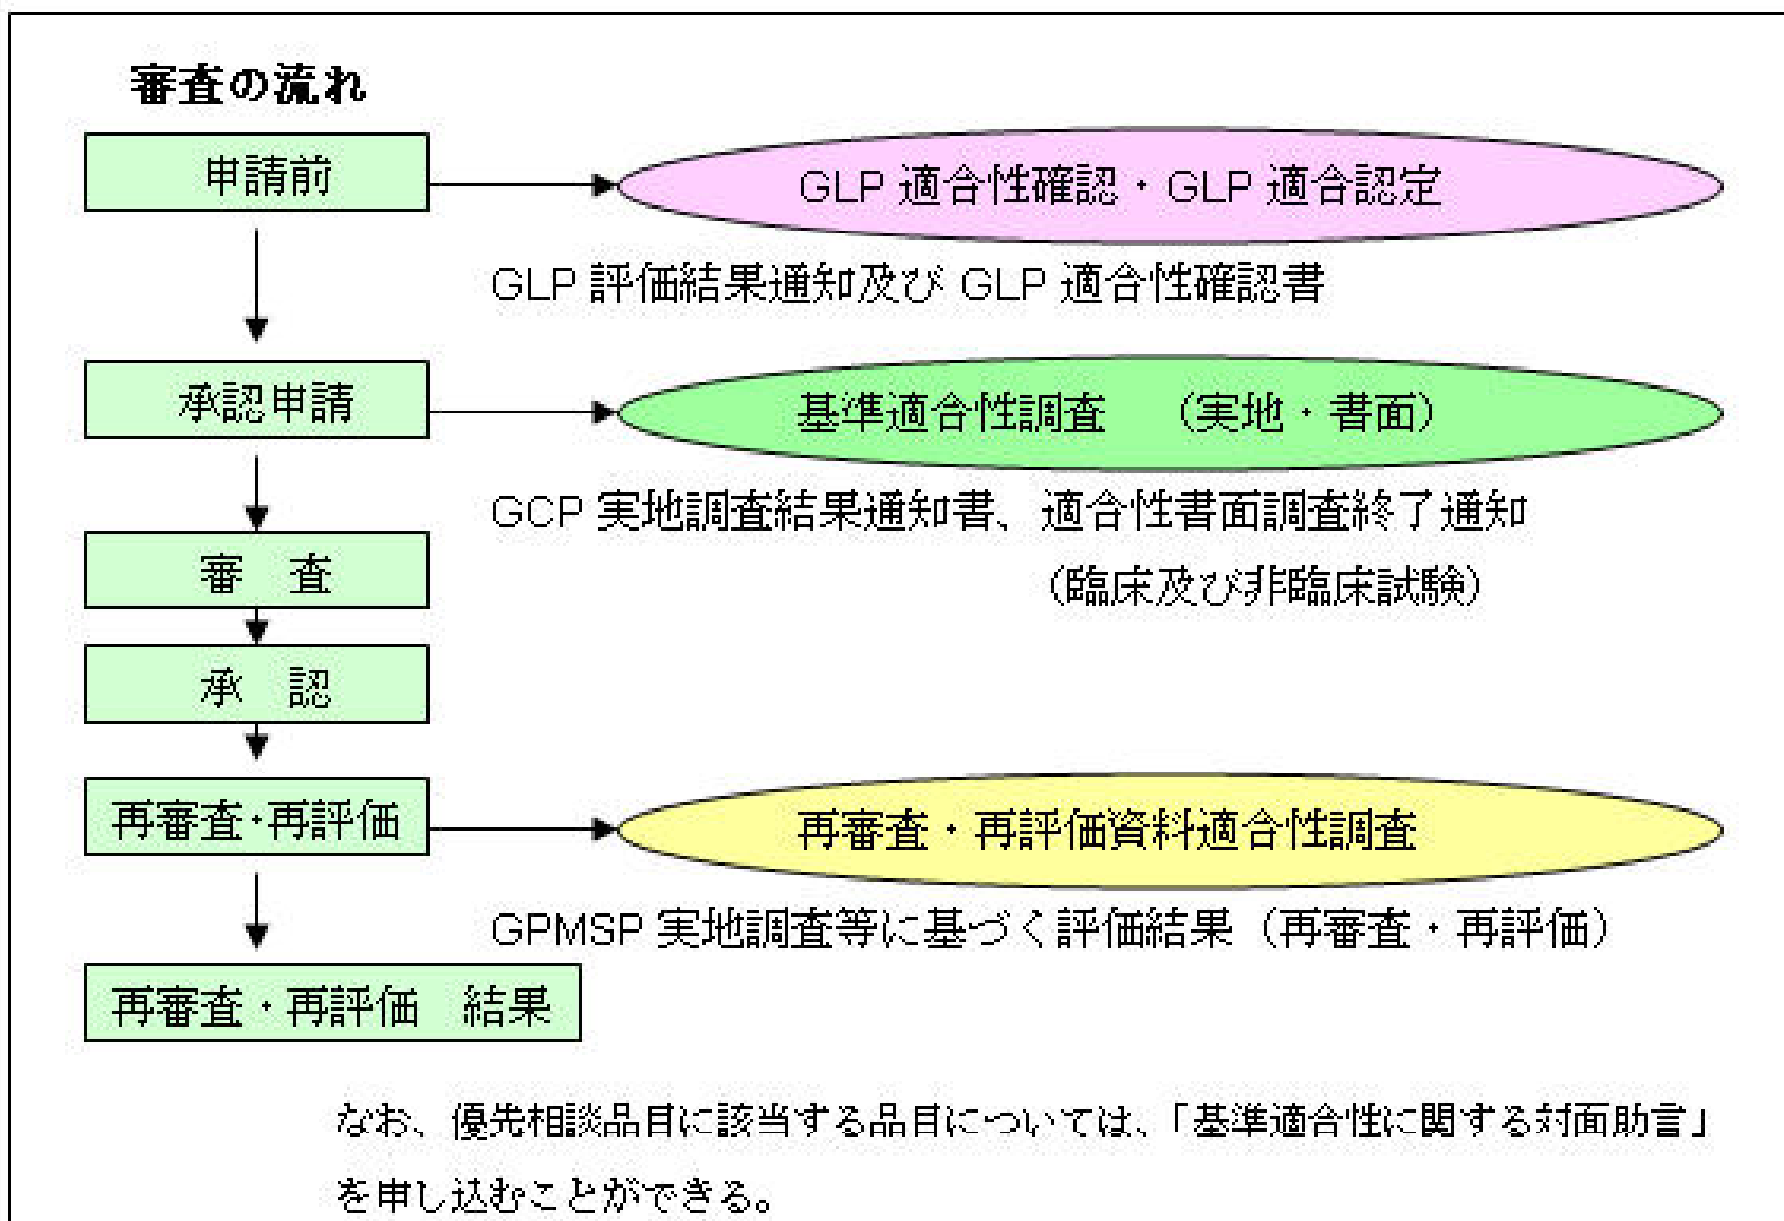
審査の流れ

申請前

GLP 適合性確認・GLP 適合認定

GLP 評価結果通知及び GLP 適合性確認書

承認申請

基準適合性調査　（実地・書面）

GCP 実地調査結果通知書、適合性書面調査終了通知
（臨床及び非臨床試験）

審　査

承　認

再審査・再評価

再審査・再評価資料適合性調査

GPMSP 実地調査等に基づく評価結果（再審査・再評価）

再審査・再評価　結果

なお、優先相談品目に該当する品目については、「基準適合性に関する対面助言」を申し込むことができる。